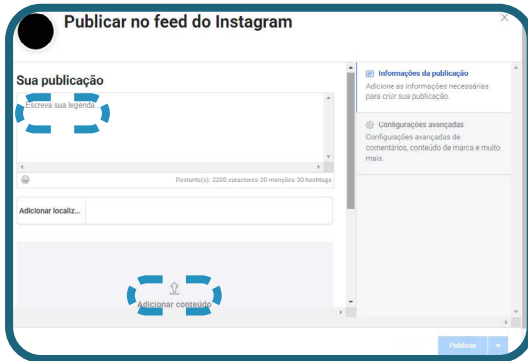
Publicar no feed do Instagram

Sua publicação

Escreva sua legenda...

Restante(s): 2200 caracteres 30 menções 30 hashtags

Adicionar localiz...

Adicionar conteúdo

Informações da publicação
Adicione as informações necessárias para criar sua publicação.

Configurações avançadas
Configurações avançadas de comentários, conteúdo de marca e muito mais.

Publicar